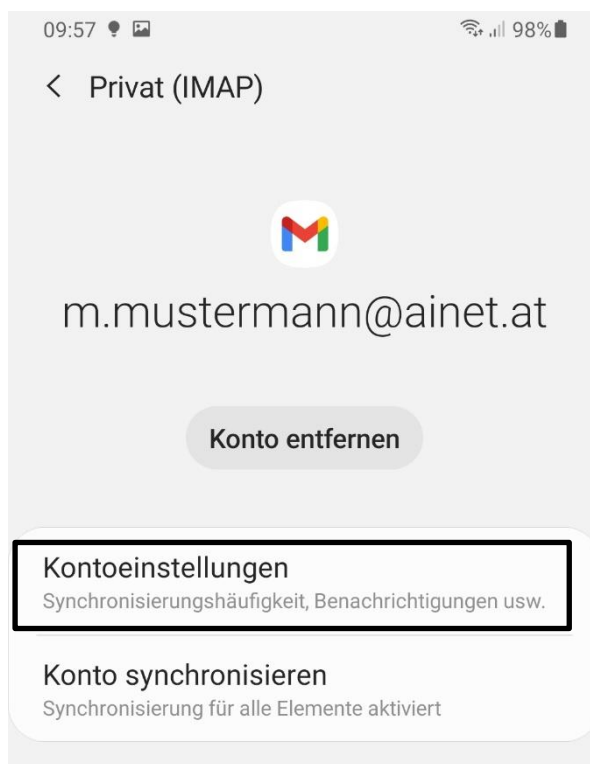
09:57

98%

< Privat (IMAP)

m.mustermann@ainet.at

Konto entfernen

Kontoeinstellungen
Synchronisierungshäufigkeit, Benachrichtigungen usw.

Konto synchronisieren
Synchronisierung für alle Elemente aktiviert